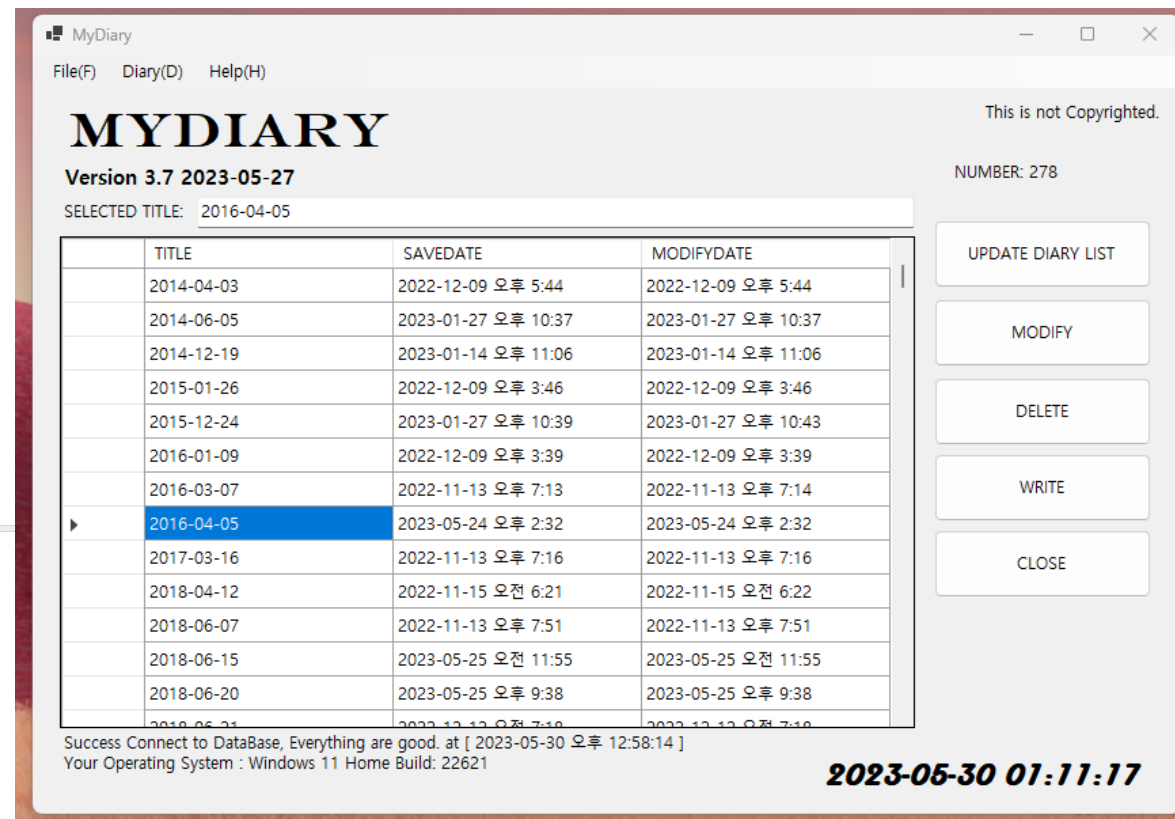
MyDiary

File(F) Diary(D) Help(H)

MYDIARY

Version 3.7 2023-05-27

This is not Copyrighted.

NUMBER: 278

SELECTED TITLE: 2016-04-05

| | TITLE | SAVEDATE | MODIFYDATE |
|---|---|---|---|
| | 2014-04-03 | 2022-12-09 오후 5:44 | 2022-12-09 오후 5:44 |
| | 2014-06-05 | 2023-01-27 오후 10:37 | 2023-01-27 오후 10:37 |
| | 2014-12-19 | 2023-01-14 오후 11:06 | 2023-01-14 오후 11:06 |
| | 2015-01-26 | 2022-12-09 오후 3:46 | 2022-12-09 오후 3:46 |
| | 2015-12-24 | 2023-01-27 오후 10:39 | 2023-01-27 오후 10:43 |
| | 2016-01-09 | 2022-12-09 오후 3:39 | 2022-12-09 오후 3:39 |
| | 2016-03-07 | 2022-11-13 오후 7:13 | 2022-11-13 오후 7:14 |
| ▸ | 2016-04-05 | 2023-05-24 오후 2:32 | 2023-05-24 오후 2:32 |
| | 2017-03-16 | 2022-11-13 오후 7:16 | 2022-11-13 오후 7:16 |
| | 2018-04-12 | 2022-11-15 오전 6:21 | 2022-11-15 오전 6:22 |
| | 2018-06-07 | 2022-11-13 오후 7:51 | 2022-11-13 오후 7:51 |
| | 2018-06-15 | 2023-05-25 오전 11:55 | 2023-05-25 오전 11:55 |
| | 2018-06-20 | 2023-05-25 오후 9:38 | 2023-05-25 오후 9:38 |
| | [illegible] | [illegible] | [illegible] |

UPDATE DIARY LIST

MODIFY

DELETE

WRITE

CLOSE

Success Connect to DataBase, Everything are good. at [ 2023-05-30 오후 12:58:14 ]
Your Operating System : Windows 11 Home Build: 22621

2023-05-30 01:11:17